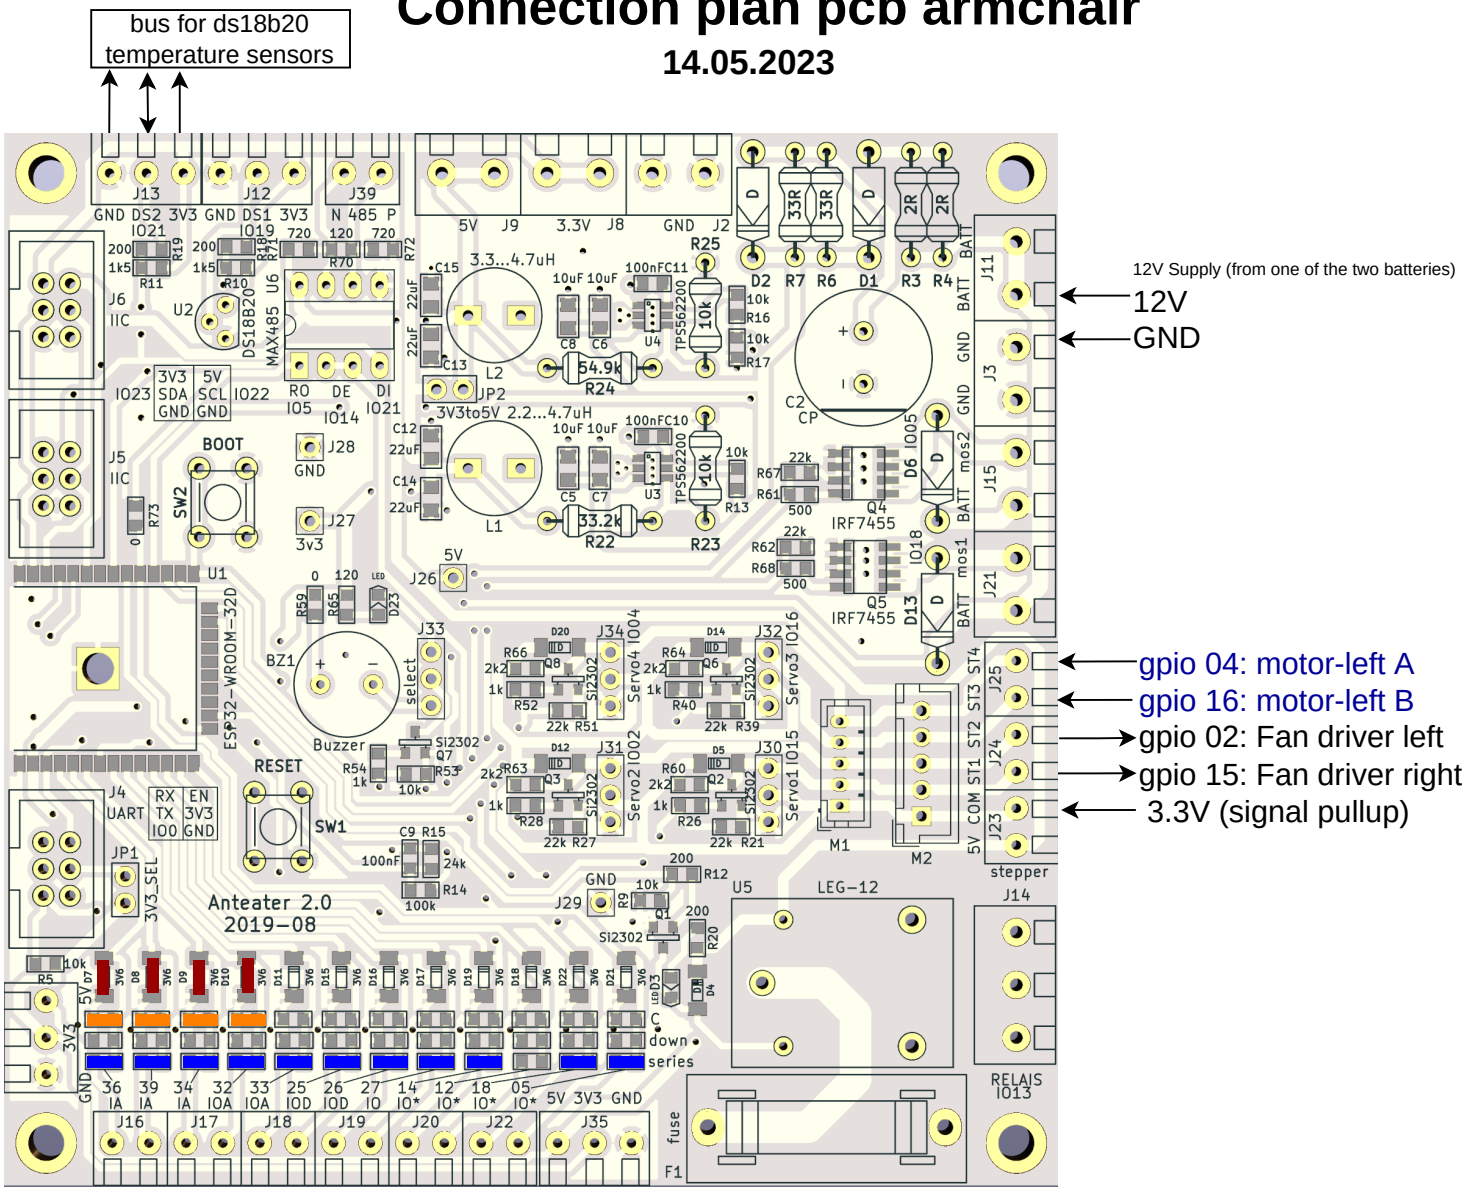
bus for ds18b20 temperature sensors

Connection plan pcb armchair
14.05.2023

J13 J12 J39
GND DS2 3V3 GND DS1 3V3 N 485 P
IO21 IO19 720 120 720
200 R19 200 R18 R71 R70 R72
1k5 R11 1k5 R10
J6 IIC U2 DS18B20 MAX485 U6
C15 22uF 22uF C13 3.3...4.7uH L2
5V J9 3.3V J8 GND J2
10uF 10uF 100nFC11 R25 10k R16 10k R17 TPS562200 10k U4 C8 C6 54.9k R24
D D 33R 33R D 2R 2R
D2 R7 R6 D1 R3 R4
J11 BATT BATT
12V Supply (from one of the two batteries)
12V
GND
J3 GND GND
IO23 3V3 SDA GND 5V SCL GND IO22 RO DE DI IO5 IO14 IO21 JP2
3V3to5V 2.2...4.7uH
C12 22uF C14 22uF 10uF 10uF 100nFC10 TPS562200 10k 10k R13 U3 C5 C7 33.2k R22 R23 L1
C2 CP + -
IO05 D6 D mos2 J15 BATT
R67 22k R61 500 Q4 IRF7455
J5 IIC BOOT SW2 R73 0 J28 GND J27 3v3
5V J26
R62 22k R68 500 Q5 IRF7455 IO18 D13 D mos1 J21 BATT
U1 ESP32-WROOM-32D
0 120 LED R59 R65 D23
J33 select BZ1 Buzzer
D20 J34 D14 J32
R66 2k2 1k Q8 R52 22k R51 Si2302 Servo4 IO04 R64 2k2 1k Q6 R40 22k R39 Si2302 Servo3 IO16
M1 M2
ST4 J25 ST3 ST2 J24 ST1 COM J23 5V stepper
gpio 04: motor-left A
gpio 16: motor-left B
gpio 02: Fan driver left
gpio 15: Fan driver right
3.3V (signal pullup)
RESET Si2302 Q7 R54 1k R53 10k
D12 J31 D5 J30
2k2 R63 1k Q3 R28 22k R27 Si2302 Servo2 IO02 R60 2k2 1k Q2 R26 22k R21 Si2302 Servo1 IO15
J4 UART RX TX IO0 EN 3V3 GND SW1
C9 R15 100nF 24k R14 100k
JP1 3V3_SEL
Anteater 2.0
2019-08
GND J29 R9 10k Q1 Si2302 200 R12 200 R20 U5 LEG-12
J14
R5 10k D7 3V6 D8 3V6 D9 3V6 D10 3V6 D11 3V6 D15 3V6 D16 3V6 D17 3V6 D19 3V6 D18 3V6 D22 3V6 D21 3V6 LED D3 D4
5V 3V3 GND
C
down
series
36 IA 39 IA 34 IA 32 IOA 33 IOA 25 IOD 26 IOD 27 IO 14 IO* 12 IO* 18 IO* 05 IO* 5V 3V3 GND
J16 J17 J18 J19 J20 J22 J35
fuse F1
RELAIS IO13